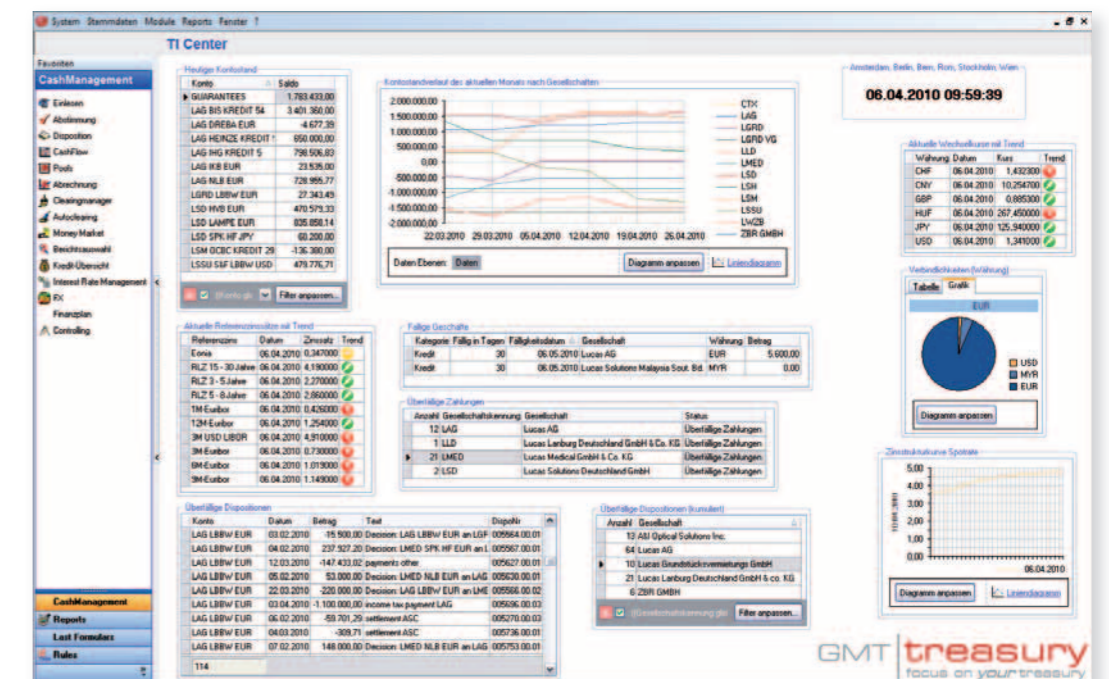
System Stammdaten Module Reports Fenster ?

TI Center

Favoriten

CashManagement

Einlesen
Abstimmung
Disposition
CashFlow
Pools
Abrechnung
Clearingmanager
Autoclearing
Money Market
Berichtsauswahl
Kredit-Übersicht
Interest Rate Management
FX
Finanzplan
Controlling

CashManagement
Reports
Last Formulars
Rules

Heutiger Kontostand

| Konto | Saldo |
|---|---|
| GUARANTEES | 1.763.433,00 |
| LAG BIS KREDIT 54 | 3.401.360,00 |
| LAG DREBA EUR | -4.677,39 |
| LAG HEINZE KREDIT | 650.000,00 |
| LAG IHG KREDIT 5 | 798.506,83 |
| LAG IKB EUR | 23.535,00 |
| LAG NLB EUR | 728.955,77 |
| LGRD LBBW EUR | 27.343,49 |
| LSD HVB EUR | 470.579,33 |
| LSD LAMPE EUR | 835.858,14 |
| LSD SPK HF JPY | 60.200,00 |
| LSM OCBC KREDIT 29 | -136.380,00 |
| LSSU S&F LBBW USD | 479.776,71 |

Filter anpassen...

Kontostandverlauf des aktuellen Monats nach Gesellschaften

2.000.000,00
1.500.000,00
1.000.000,00
500.000,00
0,00
-500.000,00
-1.000.000,00
-1.500.000,00
-2.000.000,00
22.03.2010 29.03.2010 05.04.2010 12.04.2010 19.04.2010 26.04.2010

CTX
LAG
LGRD
LGRD VG
LLD
LMED
LSD
LSH
LSM
LSSU
LWZB
ZBR GMBH

Daten Ebenen: Daten
Diagramm anpassen
Liniendiagramm

Amsterdam, Berlin, Bern, Rom, Stockholm, Wien

06.04.2010 09:59:39

Aktuelle Wechselkurse mit Trend

| Währung | Datum | Kurs | Trend |
|---|---|---|---|
| CHF | 06.04.2010 | 1,432300 | |
| CNY | 06.04.2010 | 10,254700 | |
| GBP | 06.04.2010 | 0,885300 | |
| HUF | 06.04.2010 | 267,450000 | |
| JPY | 06.04.2010 | 125,940000 | |
| USD | 06.04.2010 | 1,341000 | |

Aktuelle Referenzzinssätze mit Trend

| Referenzzins | Datum | Zinssatz | Trend |
|---|---|---|---|
| Eonia | 06.04.2010 | 0,347000 | |
| RLZ 15 - 30Jahre | 06.04.2010 | 4,190000 | |
| RLZ 3 - 5Jahre | 06.04.2010 | 2,270000 | |
| RLZ 5 - 8Jahre | 06.04.2010 | 2,860000 | |
| 1M-Euribor | 06.04.2010 | 0,426000 | |
| 12M-Euribor | 06.04.2010 | 1,254000 | |
| 3M USD LIBOR | 06.04.2010 | 4,910000 | |
| 3M-Euribor | 06.04.2010 | 0,730000 | |
| 6M-Euribor | 06.04.2010 | 1,019000 | |
| 9M-Euribor | 06.04.2010 | 1,149000 | |

Fällige Geschäfte

| Kategorie | Fällig in Tagen | Fälligkeitsdatum | Gesellschaft | Währung | Betrag |
|---|---|---|---|---|---|
| Kredit | 30 | 06.05.2010 | Lucas AG | EUR | 5.600,00 |
| Kredit | 30 | 06.05.2010 | Lucas Solutions Malaysia Sout. Bd. | MYR | 0,00 |

Überfällige Zahlungen

| Anzahl | Gesellschaftskennung | Gesellschaft | Status |
|---|---|---|---|
| 12 | LAG | Lucas AG | Überfällige Zahlungen |
| 1 | LLD | Lucas Lanburg Deutschland GmbH & Co. KG | Überfällige Zahlungen |
| 21 | LMED | Lucas Medical GmbH & Co. KG | Überfällige Zahlungen |
| 2 | LSD | Lucas Solutions Deutschland GmbH | Überfällige Zahlungen |

Verbindlichkeiten (Währung)
Tabelle Grafik
EUR
USD
MYR
EUR
Diagramm anpassen

Überfällige Dispositionen

| Konto | Datum | Betrag | Text | DispoNr |
|---|---|---|---|---|
| LAG LBBW EUR | 03.02.2010 | -15.500,00 | Decision: LAG LBBW EUR an LGF | 005564.00.01 |
| LAG LBBW EUR | 04.02.2010 | 237.927,20 | Decision: LMED SPK HF EUR an L | 005567.00.01 |
| LAG LBBW EUR | 12.03.2010 | -147.433,02 | payments other | 005627.00.01 |
| LAG LBBW EUR | 05.02.2010 | 53.000,00 | Decision: LMED NLB EUR an LAG | 005630.00.01 |
| LAG LBBW EUR | 22.03.2010 | -220.000,00 | Decision: LAG LBBW EUR an LME | 005566.00.02 |
| LAG LBBW EUR | 03.04.2010 | -1.100.000,00 | income tax payment LAG | 005696.00.03 |
| LAG LBBW EUR | 06.02.2010 | -59.701,29 | settlement ASC | 005270.00.03 |
| LAG LBBW EUR | 04.03.2010 | -309,71 | settlement ASC | 005736.00.01 |
| LAG LBBW EUR | 07.02.2010 | 148.000,00 | Decision: LMED NLB EUR an LAG | 005753.00.01 |

114

Überfällige Dispositionen (kumuliert)

| Anzahl | Gesellschaft |
|---|---|
| 13 | ASI Optical Solutions Inc. |
| 64 | Lucas AG |
| 10 | Lucas Grundstücksverwaltungs GmbH |
| 21 | Lucas Lanburg Deutschland GmbH & Co. KG |
| 6 | ZBR GMBH |

Filter anpassen...

Zinsstrukturkurve Spotrate
5,00
4,00
3,00
2,00
1,00
0,00
06.04.2010
Diagramm anpassen
Liniendiagramm

GMT treasury
focus on your treasury